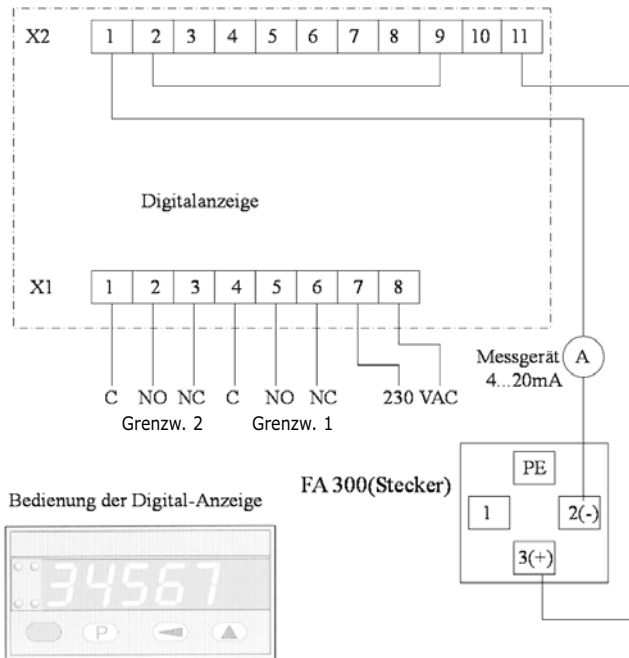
X2

| 1 | 2 | 3 | 4 | 5 | 6 | 7 | 8 | 9 | 10 | 11 |
|---|---|---|---|---|---|---|---|---|---|---|

Digitalanzeige

X1

| 1 | 2 | 3 | 4 | 5 | 6 | 7 | 8 |
|---|---|---|---|---|---|---|---|

C NO NC C NO NC 230 VAC

Grenzw. 2 Grenzw. 1

Messgerät A 4...20mA

FA 300(Stecker)

PE

1

2(-)

3(+)

Bedienung der Digital-Anzeige

34567

P